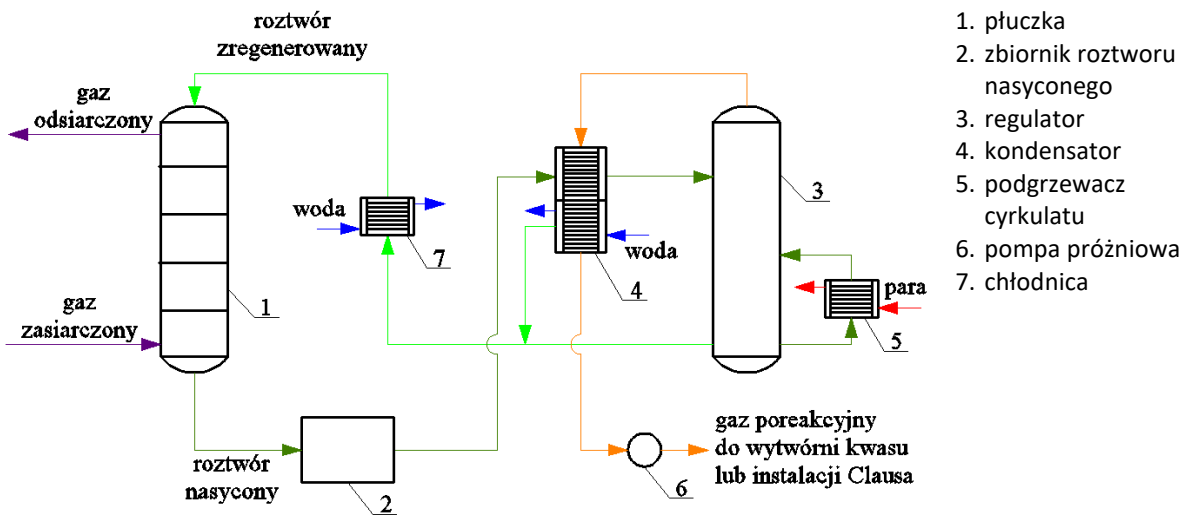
roztwór zregenerowany

gaz odsiarczony

woda

7

1

gaz zasiarczony

4

woda

3

para

5

roztwór nasycony

2

gaz poreakcyjny do wytwórni kwasu lub instalacji Clausa

6

1. płuczka
2. zbiornik roztworu nasyconego
3. regulator
4. kondensator
5. podgrzewacz cyrkulatu
6. pompa próżniowa
7. chłodnica